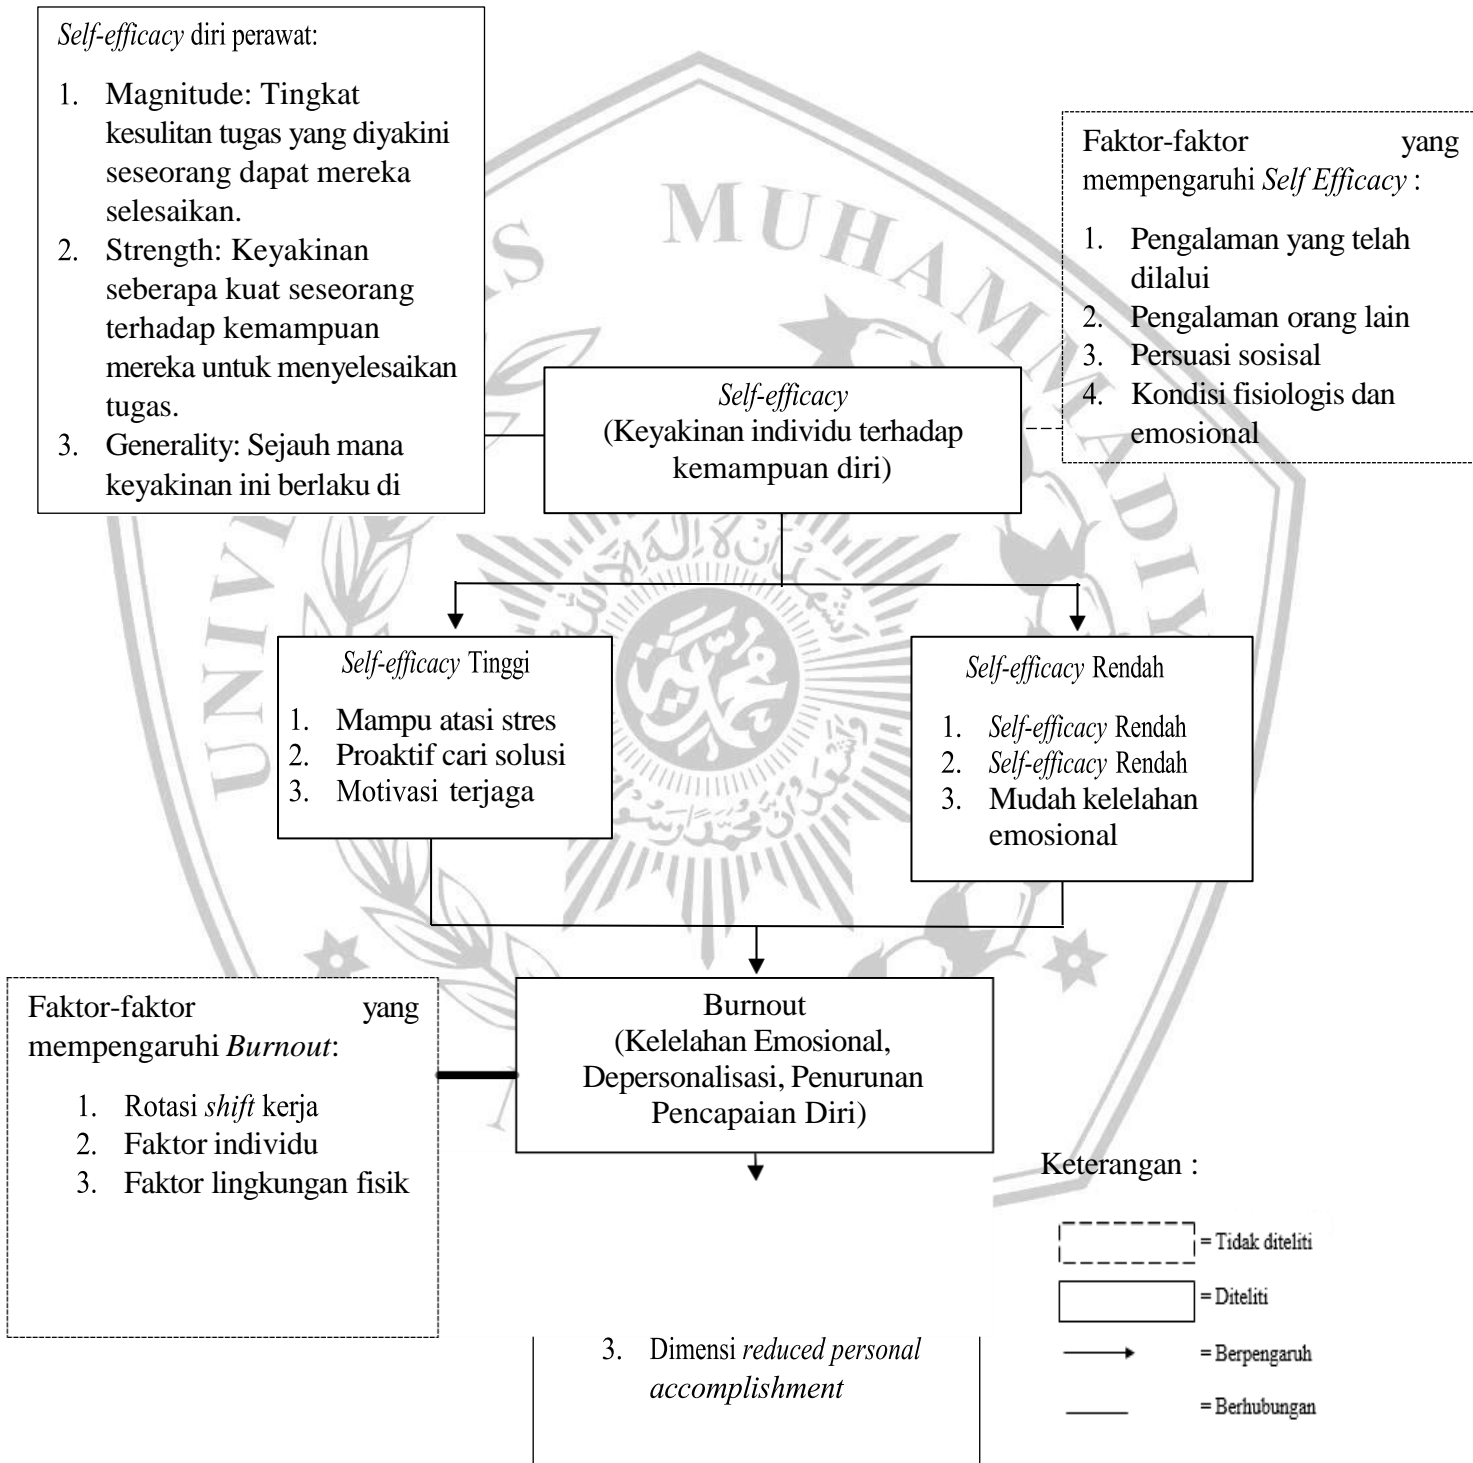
Self-efficacy diri perawat:

1. Magnitude: Tingkat kesulitan tugas yang diyakini seseorang dapat mereka selesaikan.
2. Strength: Keyakinan seberapa kuat seseorang terhadap kemampuan mereka untuk menyelesaikan tugas.
3. Generality: Sejauh mana keyakinan ini berlaku di

Faktor-faktor yang mempengaruhi Self Efficacy :

1. Pengalaman yang telah dilalui
2. Pengalaman orang lain
3. Persuasi sosisal
4. Kondisi fisiologis dan emosional

Self-efficacy
(Keyakinan individu terhadap kemampuan diri)

Self-efficacy Tinggi

1. Mampu atasi stres
2. Proaktif cari solusi
3. Motivasi terjaga

Self-efficacy Rendah

1. Self-efficacy Rendah
2. Self-efficacy Rendah
3. Mudah kelelahan emosional

Faktor-faktor yang mempengaruhi Burnout:

1. Rotasi shift kerja
2. Faktor individu
3. Faktor lingkungan fisik

Burnout
(Kelelahan Emosional, Depersonalisasi, Penurunan Pencapaian Diri)

Keterangan :

= Tidak diteliti
= Diteliti
= Berpengaruh
= Berhubungan

3. Dimensi reduced personal accomplishment

MUHAMMADIY